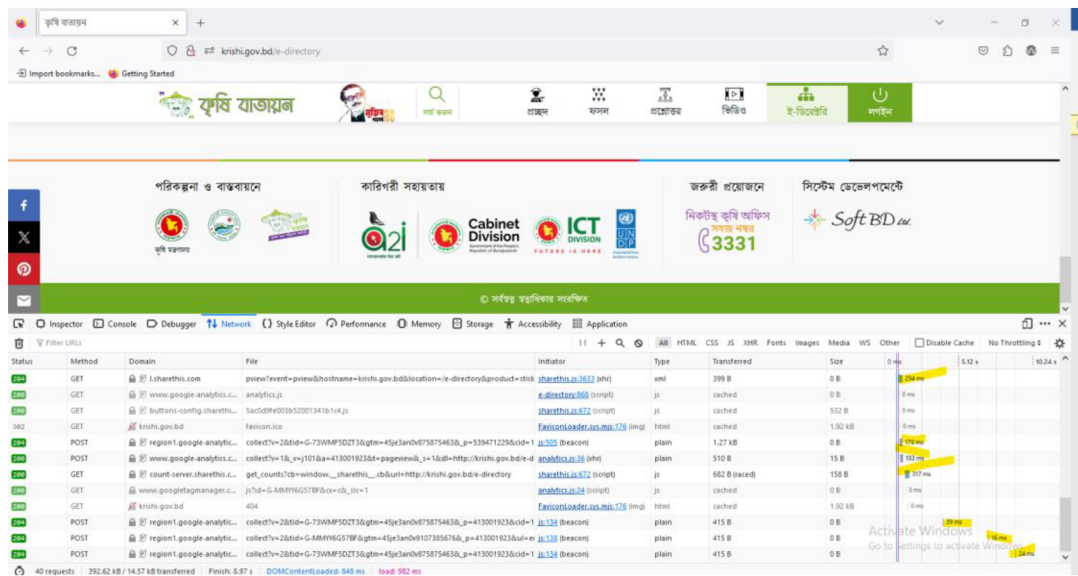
কৃষি বাতায়ন × +

← → C krishi.gov.bd/e-directory

Import bookmarks... Getting Started

কৃষি বাতায়ন

সার্চ করুন প্রাঙ্গন ফসল প্রশ্নোত্তর ভিডিও ই-ডিরেক্টরি লগইন

পরিকল্পনা ও বাস্তবায়নে

কৃষি মন্ত্রণালয়

কারিগরী সহায়তায়

a2i Cabinet Division ICT DIVISION UNDP

জরুরী প্রয়োজনে

নিকটস্থ কৃষি অফিস সহায় নম্বর 3331

সিস্টেম ডেভেলপমেন্টে

SoftBD Ltd.

© সর্বস্বত্ব স্বত্বাধিকার সংরক্ষিত

Inspector Console Debugger Network Style Editor Performance Memory Storage Accessibility Application

Filter URLs

All HTML CSS JS XHR Fonts Images Media WS Other Disable Cache No Throttling

| Status | Method | Domain | File | Initiator | Type | Transferred | Size | |
|---|---|---|---|---|---|---|---|---|
| 204 | GET | l.sharethis.com | pview?event=pview&hostname=krishi.gov.bd&location=/e-directory&product=stick | sharethis.js:3633 (xhr) | xml | 399 B | 0 B | 254 ms |
| 200 | GET | www.google-analytics.c... | analytics.js | e-directory:868 (script) | js | cached | 0 B | 0 ms |
| 200 | GET | buttons-config.sharethi... | 5ac0d9fe003b52001341b1c4.js | sharethis.js:672 (script) | js | cached | 532 B | 0 ms |
| 302 | GET | krishi.gov.bd | favicon.ico | FaviconLoader.sys.mjs:176 (img) | html | cached | 1.92 kB | 0 ms |
| 204 | POST | region1.google-analytic... | collect?v=2&tid=G-73WMF5DZT3&gtm=45je3an0v875875463&_p=539471229&cid=1 | js:505 (beacon) | plain | 1.27 kB | 0 B | 178 ms |
| 200 | POST | www.google-analytics.c... | collect?v=1&_v=j101&a=413001923&t=pageview&_s=1&dl=http://krishi.gov.bd/e-d | analytics.js:36 (xhr) | plain | 510 B | 15 B | 183 ms |
| 200 | GET | count-server.sharethis.c... | get_counts?cb=window.__sharethis__.cb&url=http://krishi.gov.bd/e-directory | sharethis.js:672 (script) | js | 682 B (raced) | 158 B | 317 ms |
| 200 | GET | www.googletagmanager.c... | js?id=G-MMY6G57BF&cx=c&_slc=1 | analytics.js:24 (script) | js | cached | 0 B | 0 ms |
| 200 | GET | krishi.gov.bd | 404 | FaviconLoader.sys.mjs:176 (img) | html | cached | 1.92 kB | 0 ms |
| 204 | POST | region1.google-analytic... | collect?v=2&tid=G-73WMF5DZT3&gtm=45je3an0v875875463&_p=413001923&cid=1 | js:134 (beacon) | plain | 415 B | 0 B | 39 ms |
| 204 | POST | region1.google-analytic... | collect?v=2&tid=G-MMY6G57BF&gtm=45je3an0v9107385676&_p=413001923&ul=e | js:138 (beacon) | plain | 415 B | 0 B | 16 ms |
| 204 | POST | region1.google-analytic... | collect?v=2&tid=G-73WMF5DZT3&gtm=45je3an0v875875463&_p=413001923&cid=1 | js:134 (beacon) | plain | 415 B | 0 B | 24 ms |

0 ms 5.12 s 10.24 s

Activate Windows
Go to Settings to activate Windows.

40 requests 392.62 kB / 14.57 kB transferred Finish: 8.97 s DOMContentLoaded: 848 ms load: 952 ms